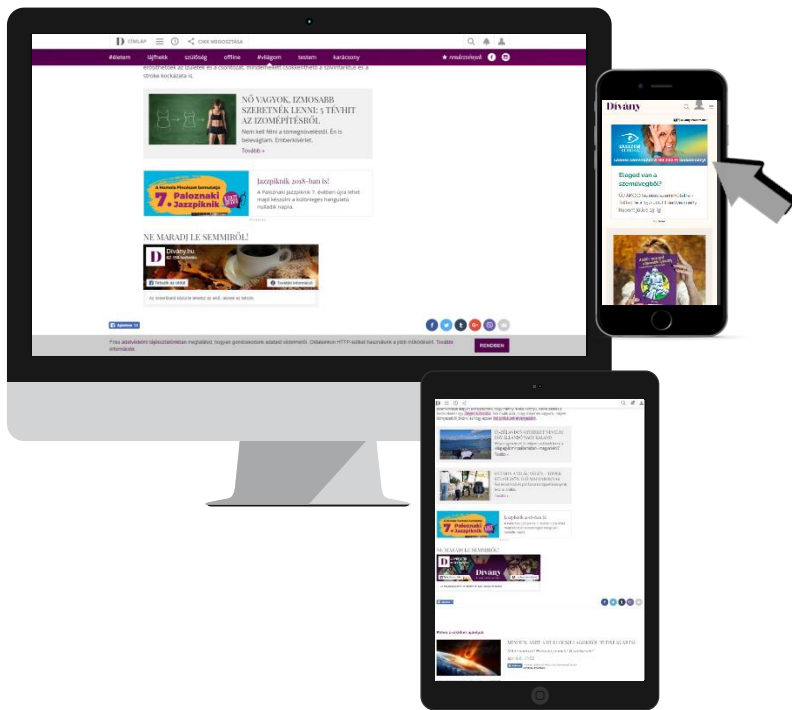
D CÍMLAP CIKK MEGOSZTÁSA

#életem lájfhekk szülőség offline #világom testem karácsony ★ kedvenceim

erősíthetőek az ütőerek és a csontozat, mindemellett csökkenthető a szívinfarktus és a stroke kockázata is.

NŐ VAGYOK, IZMOSABB SZERETNÉK LENNI: 5 TÉVHIT AZ IZOMÉPÍTÉSRŐL

Nem kell félni a tömegnöveléstől. Én is beleugrtam. Emberkísérlet.

Tovább »

A Nemzeti Pénzügyi bemutatja 7. Paloznaki Jazzpiknik

Jazzpiknik 2018-ban is!

A Paloznaki Jazzpiknik 7. évében újra lehet majd kezdeni a különleges hangulatú nyáridőt nyárra.

NE MARADJ LE SEMMIRŐL!

Divány.hu

Tetszik az oldal További információ

Az ismerőseid közül senki sem kedveli ezt az oldalt.

Tetszik

Friss adatvédelmi tájékoztatóban megtaláld, hogyan gondoskodunk adataid védelméről. Oldalainkon HTTP-sütiket használunk a jobb működésért. További információk

RENDBEN

Divány

Eleged van a szemüvegből?

Tovább

NE MARADJ LE SEMMIRŐL!

Divány

7. Paloznaki Jazzpiknik

Jazzpiknik 2018-ban is!

Tovább »

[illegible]